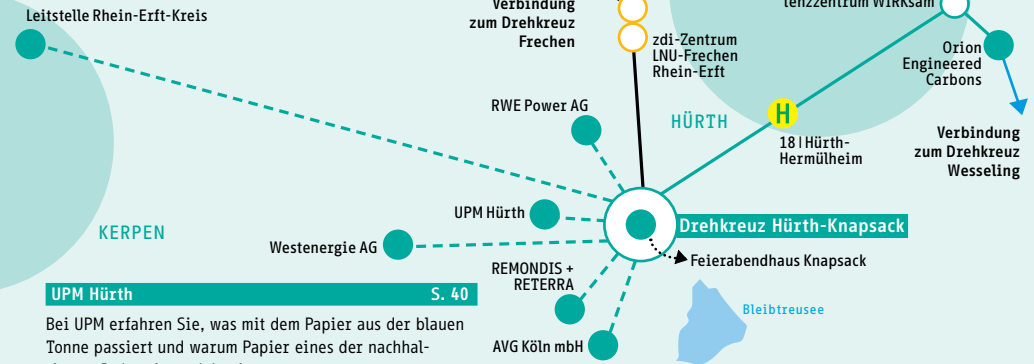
Leitstelle Rhein-Erft-Kreis

Verbindung
zum Drehkreuz
Frechen

zdi-Zentrum
LNU-Frechen
Rhein-Erft

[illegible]tenzzentrum WIRKsam

Orion
Engineered
Carbons

HÜRTH

H

18 | Hürth-
Hermülheim

Verbindung
zum Drehkreuz
Wesseling

RWE Power AG

KERPEN

UPM Hürth

Westenergie AG

Drehkreuz Hürth-Knapsack

Feierabendhaus Knapsack

REMONDIS +
RETERRA

Bleibtreusee

AVG Köln mbH

UPM Hürth S. 40

Bei UPM erfahren Sie, was mit dem Papier aus der blauen Tonne passiert und warum Papier eines der nachhal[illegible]